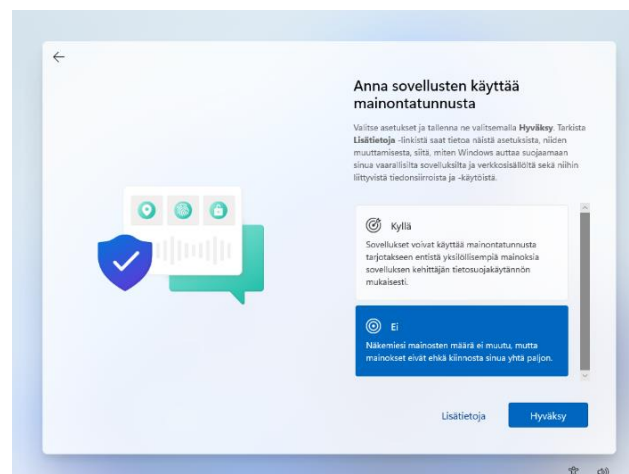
Anna sovellusten käyttää mainontatunnusta

Valitse asetukset ja tallenna ne valitsemalla **Hyväksy**. Tarkista **Lisätietoja** -linkistä saat tietoa näistä asetuksista, niiden muuttamisesta, siitä, miten Windows auttaa suojaamaan sinua vaarallisilta sovelluksilta ja verkkosivustoilta sekä niihin liittyvistä tiedonsiirroista ja -käytöistä.

Kyllä

Sovellukset voivat käyttää mainontatunnusta tarjotakseen entistä yksilöllisempiä mainoksia sovelluksen kehittäjän tietosuojakäytännön mukaisesti.

Ei

Näkemiesi mainosten määrä ei muutu, mutta mainokset eivät ehkä kiinnosta sinua yhtä paljon.

Lisätietoja

Hyväksy